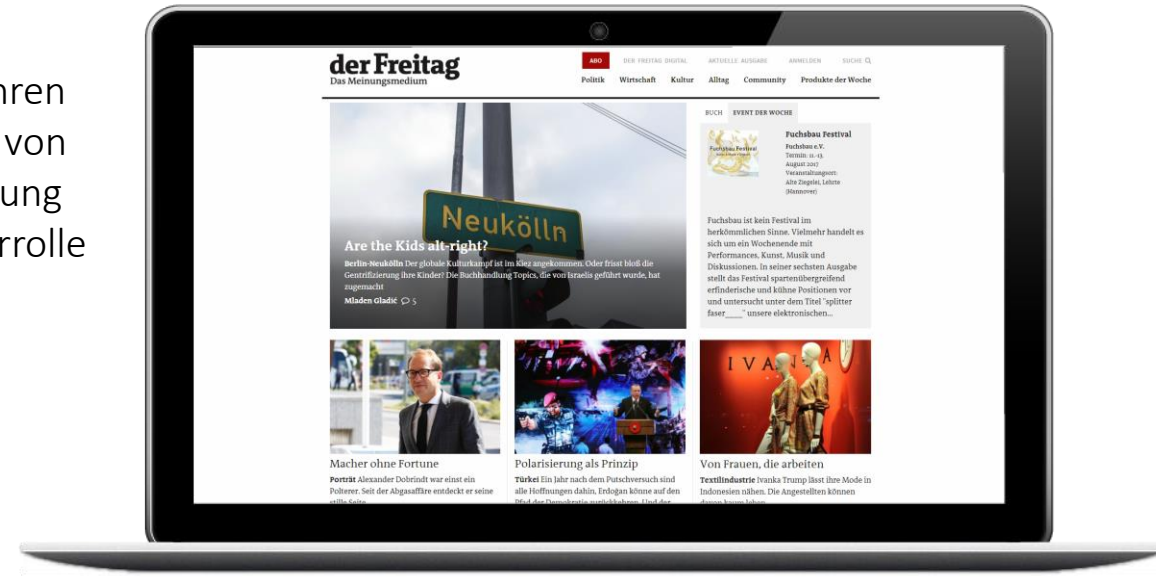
hren
von
ung
rrolle

der Freitag
Das Meinungsmedium

ABO DER FREITAG DIGITAL AKTUELLE AUSGABE ANMELDEN SUCHE

Politik Wirtschaft Kultur Alltag Community Produkte der Woche

Neukölln

Are the Kids alt-right?

Berlin-Neukölln Der globale Kulturkampf ist im Kiez angekommen. Oder frisst bloß die Gentrifizierung ihre Kinder? Die Buchhandlung Topics, die von Israelis geführt wurde, hat zugemacht

Mladen Gladić 5

BUCH EVENT DER WOCHE

Fuchsbau Festival
Fuchsbau e.V.
Termin: 11.-13. August 2017
Veranstaltungsort: Alte Ziegelei, Lehrte (Hannover)

Fuchsbau ist kein Festival im herkömmlichen Sinne. Vielmehr handelt es sich um ein Wochenende mit Performances, Kunst, Musik und Diskussionen. In seiner sechsten Ausgabe stellt das Festival spartenübergreifend erfinderische und kühne Positionen vor und untersucht unter dem Titel "splitter faser____" unsere elektronischen...

Macher ohne Fortune
Porträt Alexander Dobrindt war einst ein Polterer. Seit der Abgasaffäre entdeckt er seine stille Seite

Polarisierung als Prinzip
Türkei Ein Jahr nach dem Putschversuch sind alle Hoffnungen dahin, Erdoğan könne auf den Pfad der Demokratie zurückkehren. Und der

IVANKA

Von Frauen, die arbeiten
Textilindustrie Ivanka Trump lässt ihre Mode in Indonesien nähen. Die Angestellten können davon kaum leben